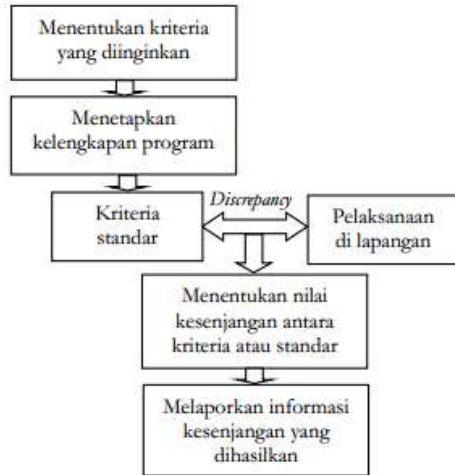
Menentukan kriteria yang diinginkan

Menetapkan kelengkapan program

Kriteria standar

Discrepancy

Pelaksanaan di lapangan

Menentukan nilai kesenjangan antara kriteria atau standar

Melaporkan informasi kesenjangan yang dihasilkan